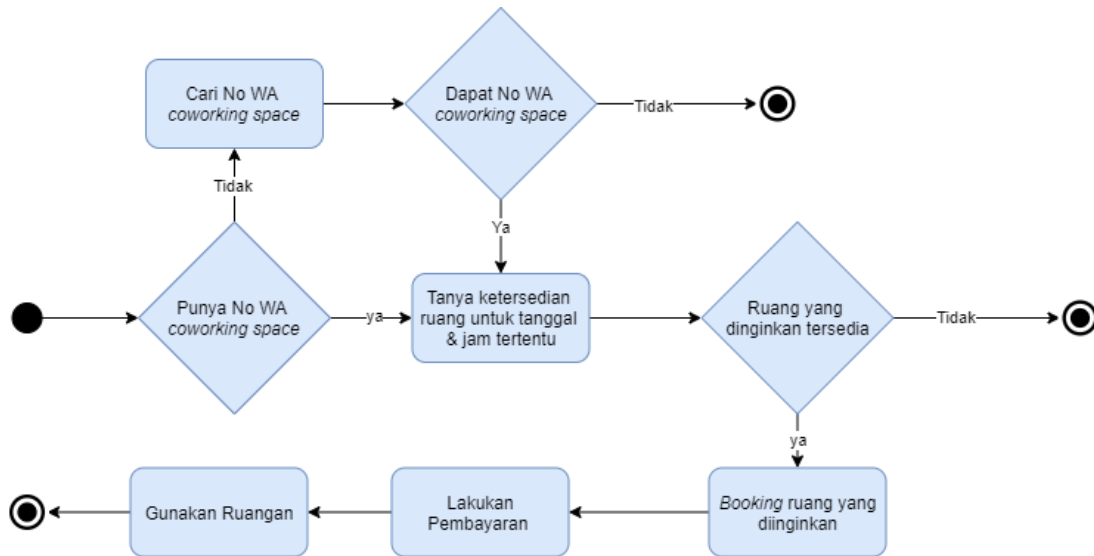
Cari No WA
*coworking space*

Dapat No WA
*coworking space*

Tidak

Tidak

Ya

Punya No WA
*coworking space*

ya

Tanya ketersedian ruang untuk tanggal & jam tertentu

Ruang yang dinginkan tersedia

Tidak

ya

Gunakan Ruangan

Lakukan Pembayaran

*Booking* ruang yang diinginkan